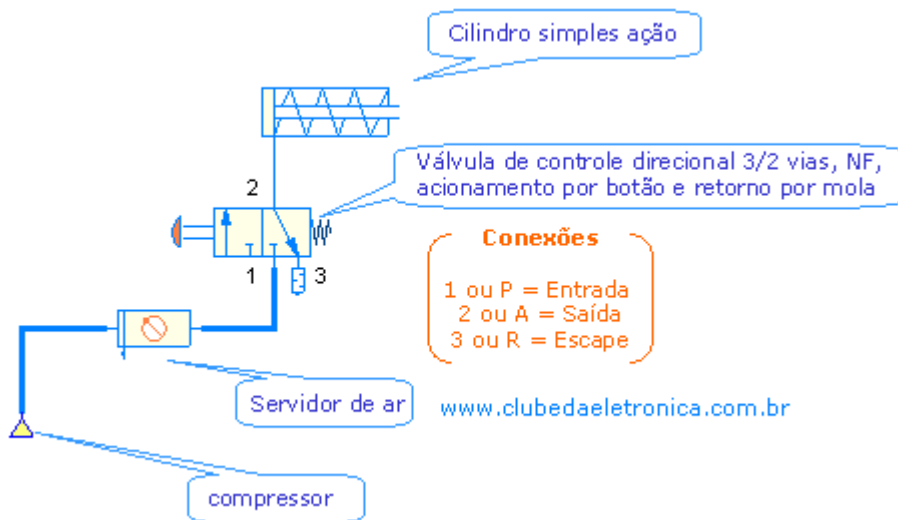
Cilindro simples ação

Válvula de controle direcional 3/2 vias, NF, acionamento por botão e retorno por mola

2

1

3

Conexões

1 ou P = Entrada
2 ou A = Saída
3 ou R = Escape

Servidor de ar

www.clubedaeletronica.com.br

compressor